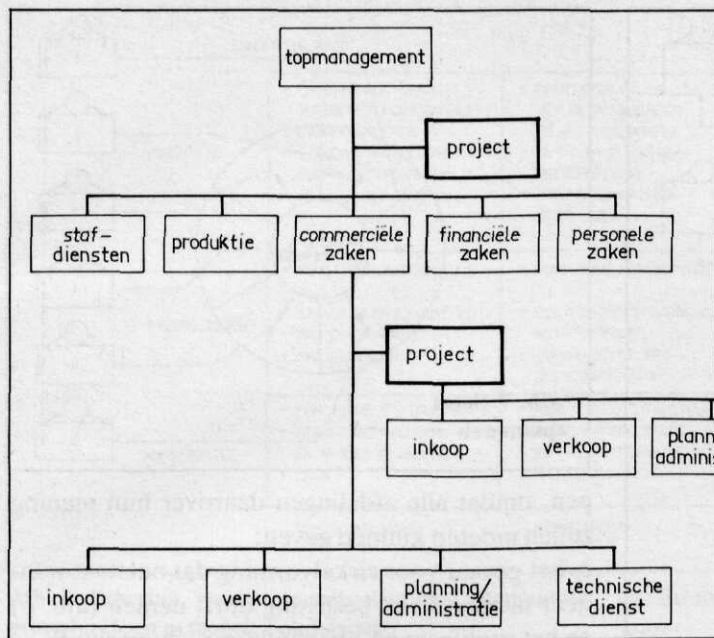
topmanagement

project

staf-diensten

produktie

commerciële zaken

financiële zaken

personele zaken

project

inkoop

verkoop

plann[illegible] adminis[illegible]

inkoop

verkoop

planning/ administratie

technische dienst